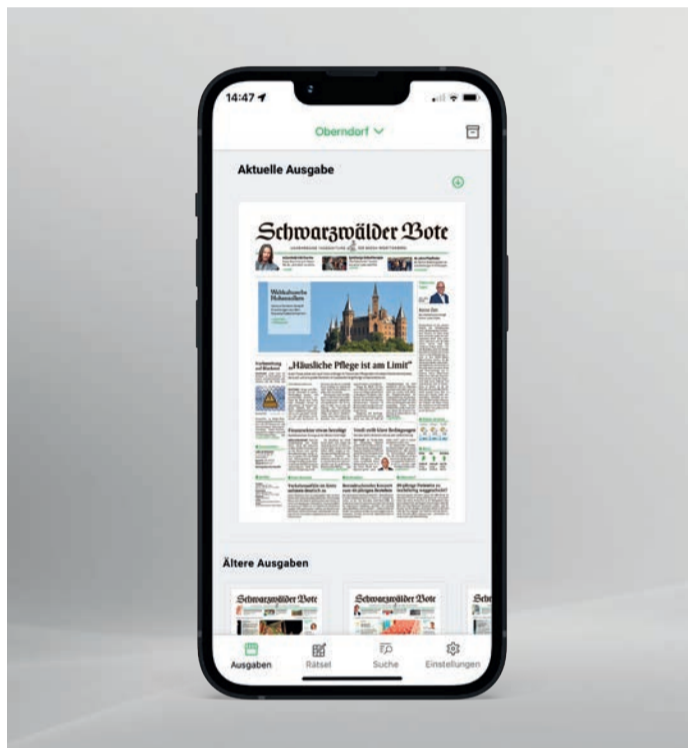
14:47

Oberndorf

Aktuelle Ausgabe

Schwarzwälder Bote

Weltkulturerbe Hohenzollern

„Häusliche Pflege ist am Limit"

Ältere Ausgaben

Schwarzwälder Bote

Schwarzwälder Bote

Ausgaben

Rätsel

Suche

Einstellungen